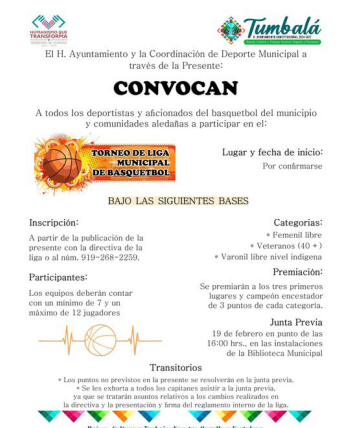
HUMANISMO QUE TRANSFORMA

Tumbalá
H. AYUNTAMIENTO CONSTITUCIONAL 2021-2024

El H. Ayuntamiento y la Coordinación de Deporte Municipal a través de la Presente:

CONVOCAN

A todos los deportistas y aficionados del basquetbol del municipio y comunidades aledañas a participar en el:

TORNEO DE LIGA MUNICIPAL DE BASQUETBOL

Lugar y fecha de inicio:
Por confirmarse

BAJO LAS SIGUIENTES BASES

Inscripción:
A partir de la publicación de la presente con la directiva de la liga o al núm. 919-268-2259.

Categorías:
• Femenil libre
• Veteranos (40 + )
• Varonil libre nivel indígena

Participantes:
Los equipos deberán contar con un mínimo de 7 y un máximo de 12 jugadores

Premiación:
Se premiarán a los tres primeros lugares y campeón encestador de 3 puntos de cada categoría.

Junta Previa
19 de febrero en punto de las 16:00 hrs., en las instalaciones de la Biblioteca Municipal

Transitorios
• Los puntos no previstos en la presente se resolverán en la junta previa.
• Se les exhorta a todos los capitanes asistir a la junta previa, ya que se tratarán asuntos relativos a los cambios realizados en la directiva y la presentación y firma del reglamento interno de la liga.

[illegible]